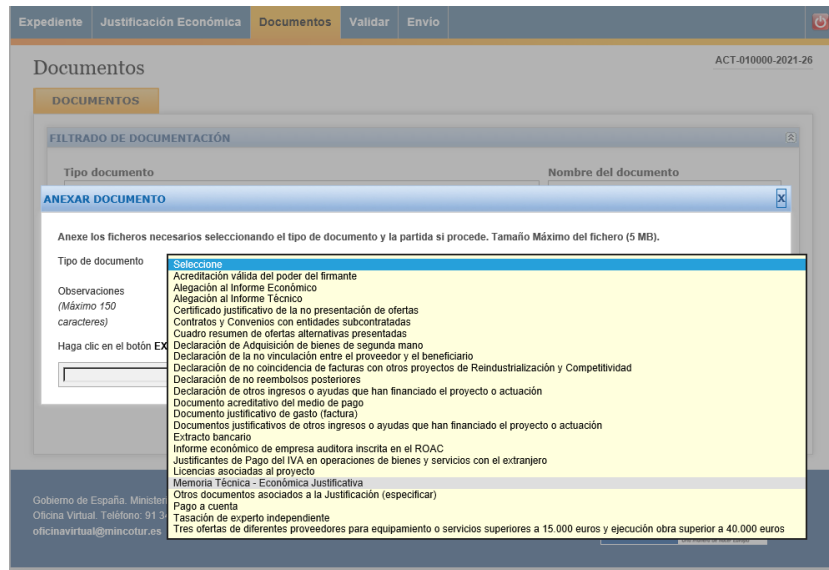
Expediente | Justificación Económica | Documentos | Validar | Envio

Documentos

ACT-010000-2021-26

DOCUMENTOS

FILTRADO DE DOCUMENTACIÓN

Tipo documento

Nombre del documento

ANEXAR DOCUMENTO

X

Anexe los ficheros necesarios seleccionando el tipo de documento y la partida si procede. Tamaño Máximo del fichero (5 MB).

Tipo de documento

Observaciones (Máximo 150 caracteres)

Haga clic en el botón EX

Seleccione
Acreditación válida del poder del firmante
Alegación al Informe Económico
Alegación al Informe Técnico
Certificado justificativo de la no presentación de ofertas
Contratos y Convenios con entidades subcontratadas
Cuadro resumen de ofertas alternativas presentadas
Declaración de Adquisición de bienes de segunda mano
Declaración de la no vinculación entre el proveedor y el beneficiario
Declaración de no coincidencia de facturas con otros proyectos de Reindustrialización y Competitividad
Declaración de no reembolsos posteriores
Declaración de otros ingresos o ayudas que han financiado el proyecto o actuación
Documento acreditativo del medio de pago
Documento justificativo de gasto (factura)
Documentos justificativos de otros ingresos o ayudas que han financiado el proyecto o actuación
Extracto bancario
Informe económico de empresa auditora inscrita en el ROAC
Justificantes de Pago del IVA en operaciones de bienes y servicios con el extranjero
Licencias asociadas al proyecto
Memoria Técnica - Económica Justificativa
Otros documentos asociados a la Justificación (especificar)
Pago a cuenta
Tasación de experto independiente
Tres ofertas de diferentes proveedores para equipamiento o servicios superiores a 15.000 euros y ejecución obra superior a 40.000 euros

Gobierno de España. Ministeri
Oficina Virtual. Teléfono: 91 3
oficinavirtual@mincotur.es